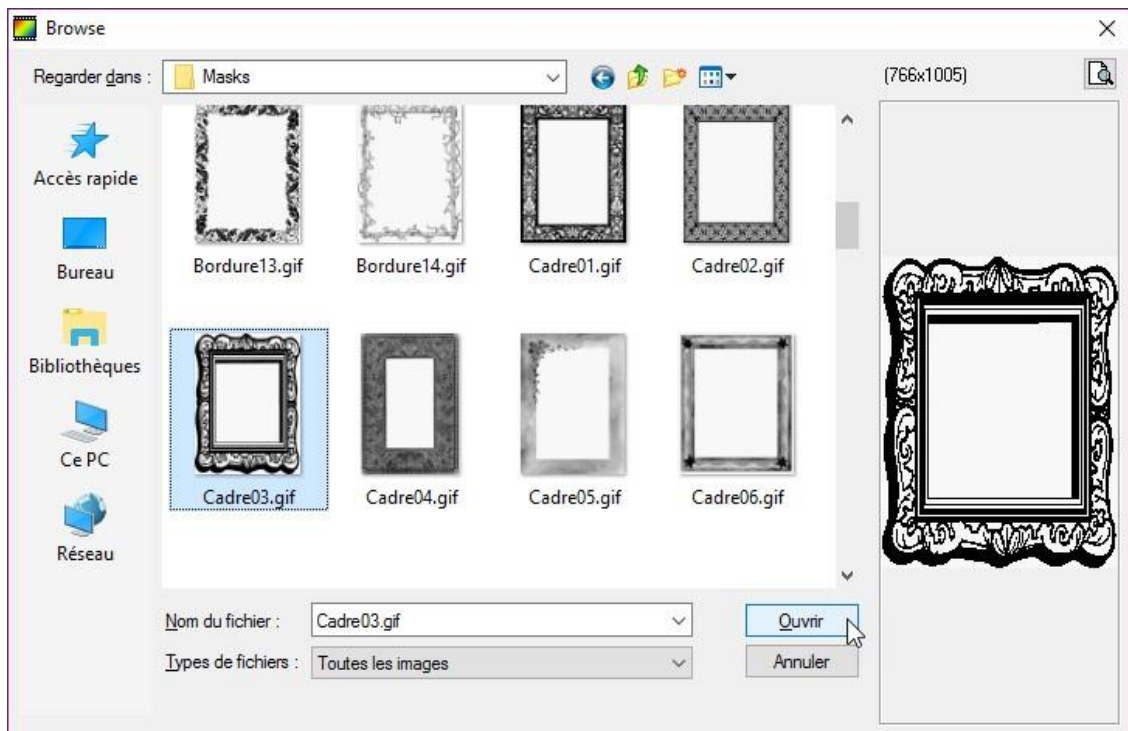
Browse

Regarder dans : Masks

(766x1005)

Accès rapide

Bureau

Bibliothèques

Ce PC

Réseau

Bordure13.gif
Bordure14.gif
Cadre01.gif
Cadre02.gif
Cadre03.gif
Cadre04.gif
Cadre05.gif
Cadre06.gif

Nom du fichier : Cadre03.gif

Types de fichiers : Toutes les images

Ouvrir

Annuler